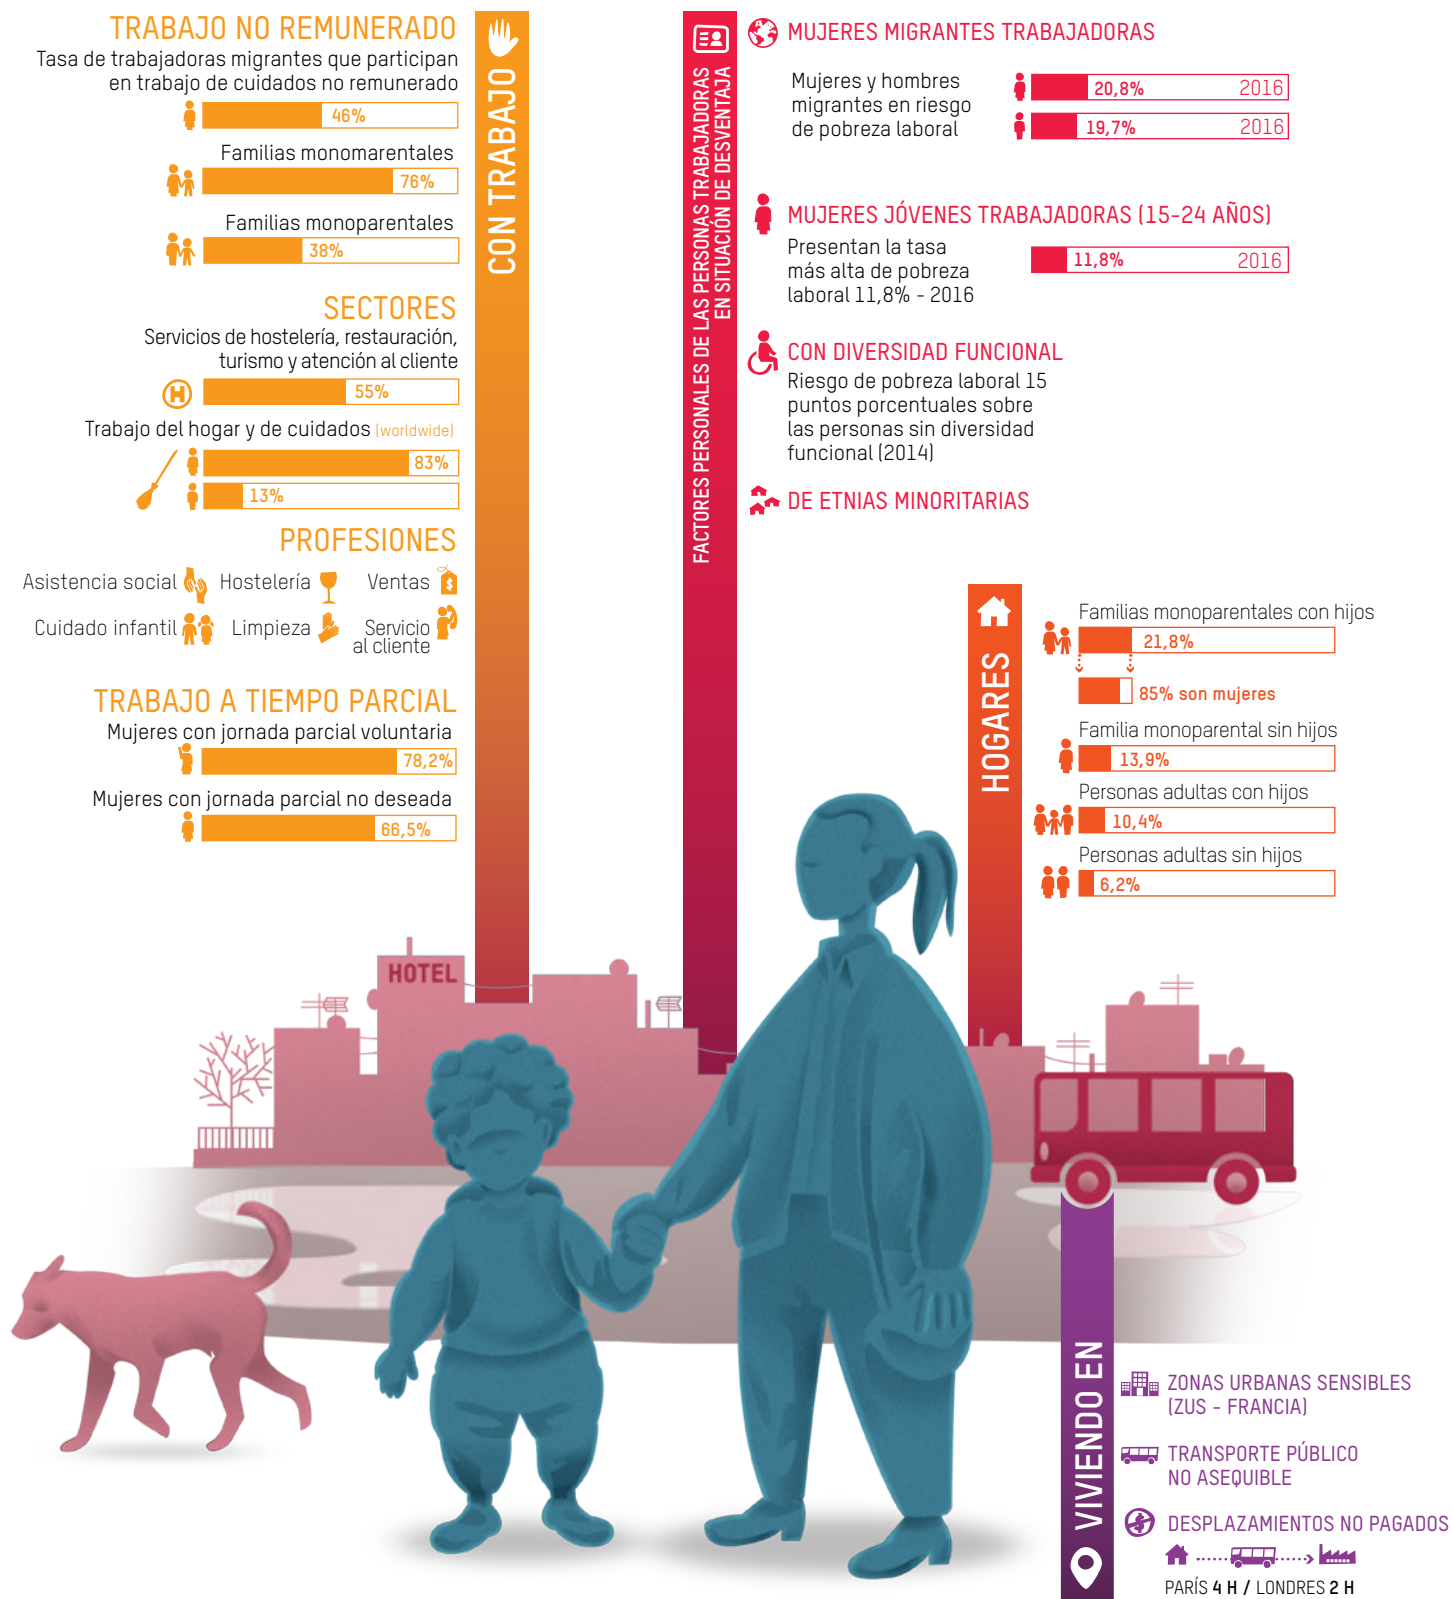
TRABAJO NO REMUNERADO
Tasa de trabajadoras migrantes que participan en trabajo de cuidados no remunerado

46%

Familias monomarentales

76%

Familias monoparentales

38%

SECTORES
Servicios de hostelería, restauración, turismo y atención al cliente

55%

Trabajo del hogar y de cuidados (worldwide)

83%

13%

PROFESIONES
Asistencia social Hostelería Ventas
Cuidado infantil Limpieza Servicio al cliente

TRABAJO A TIEMPO PARCIAL
Mujeres con jornada parcial voluntaria

78,2%

Mujeres con jornada parcial no deseada

66,5%

CON TRABAJO

FACTORES PERSONALES DE LAS PERSONAS TRABAJADORAS EN SITUACIÓN DE DESVENTAJA

MUJERES MIGRANTES TRABAJADORAS
Mujeres y hombres migrantes en riesgo de pobreza laboral

20,8% 2016
19,7% 2016

MUJERES JÓVENES TRABAJADORAS (15-24 AÑOS)
Presentan la tasa más alta de pobreza laboral 11,8% - 2016

11,8% 2016

CON DIVERSIDAD FUNCIONAL
Riesgo de pobreza laboral 15 puntos porcentuales sobre las personas sin diversidad funcional (2014)

DE ETNIAS MINORITARIAS

HOGARES

Familias monoparentales con hijos
21,8%
85% son mujeres
Familia monoparental sin hijos
13,9%
Personas adultas con hijos
10,4%
Personas adultas sin hijos
6,2%

HOTEL

VIVIENDO EN

ZONAS URBANAS SENSIBLES (ZUS - FRANCIA)
TRANSPORTE PÚBLICO NO ASEQUIBLE
DESPLAZAMIENTOS NO PAGADOS
PARÍS 4 H / LONDRES 2 H